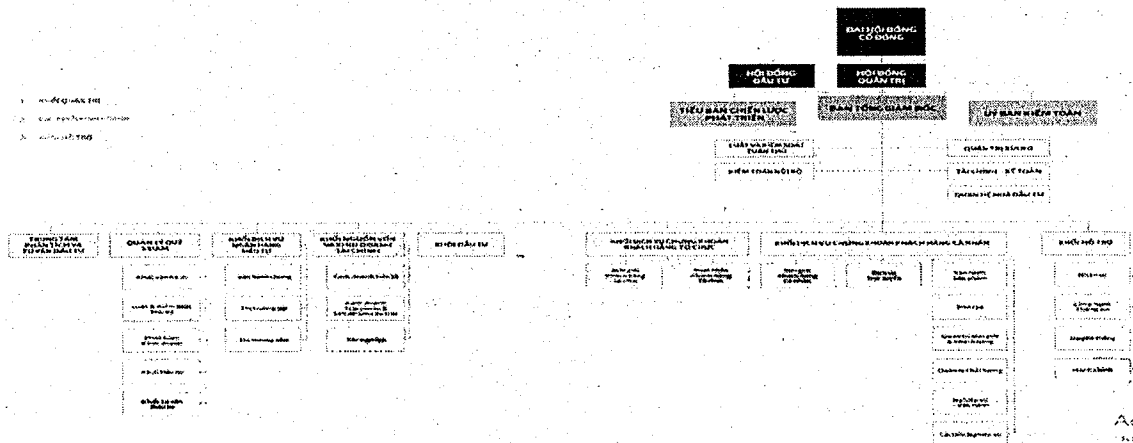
ĐẠI HỘI ĐỒNG CỔ ĐÔNG

HỘI ĐỒNG ĐẦU TƯ

HỘI ĐỒNG QUẢN TRỊ

TIỂU BAN CHIẾN LƯỢC PHÁT TRIỂN

BAN TỔNG GIÁM ĐỐC

ỦY BAN KIỂM TOÁN

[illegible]

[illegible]

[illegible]

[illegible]

KIỂM TOÁN NỘI BỘ

QUẢN TRỊ RỦI RO

TÀI CHÍNH - KẾ TOÁN

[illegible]

TRUNG TÂM PHÂN TÍCH VÀ TƯ VẤN ĐẦU TƯ

QUẢN LÝ QUỸ & TÀI SẢN

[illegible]

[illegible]

KHỐI ĐẦU TƯ

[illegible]

KHỐI DỊCH VỤ CHỨNG KHOÁN KHÁCH HÀNG CÁ NHÂN

KHỐI HỖ TRỢ

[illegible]